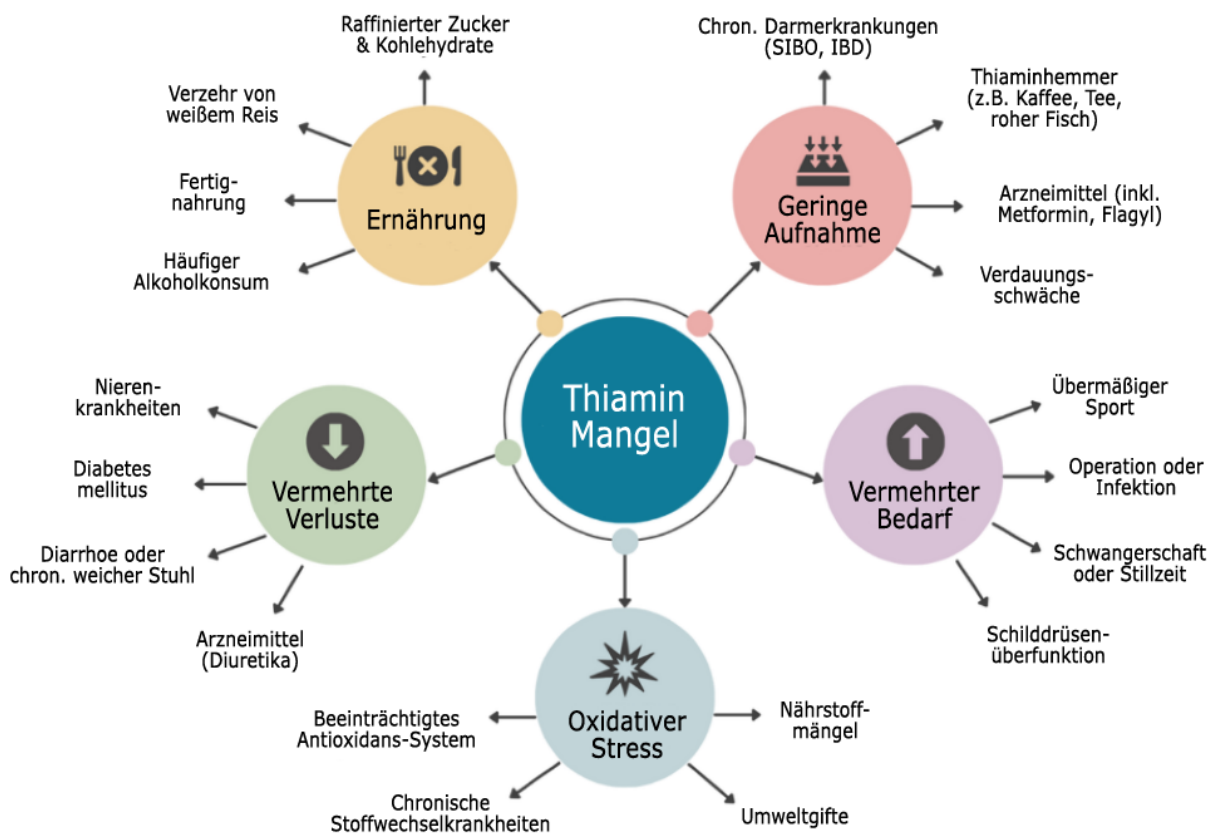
Thiamin Mangel

Ernährung

Raffinierter Zucker & Kohlehydrate

Verzehr von weißem Reis

Fertignahrung

Häufiger Alkoholkonsum

Geringe Aufnahme

Chron. Darmerkrankungen (SIBO, IBD)

Thiaminhemmer (z.B. Kaffee, Tee, roher Fisch)

Arzneimittel (inkl. Metformin, Flagyl)

Verdauungsschwäche

Vermehrte Verluste

Nierenkrankheiten

Diabetes mellitus

Diarrhoe oder chron. weicher Stuhl

Arzneimittel (Diuretika)

Vermehrter Bedarf

Übermäßiger Sport

Operation oder Infektion

Schwangerschaft oder Stillzeit

Schilddrüsenüberfunktion

Oxidativer Stress

Beeinträchtigtes Antioxidans-System

Nährstoffmängel

Chronische Stoffwechselkrankheiten

Umweltgifte